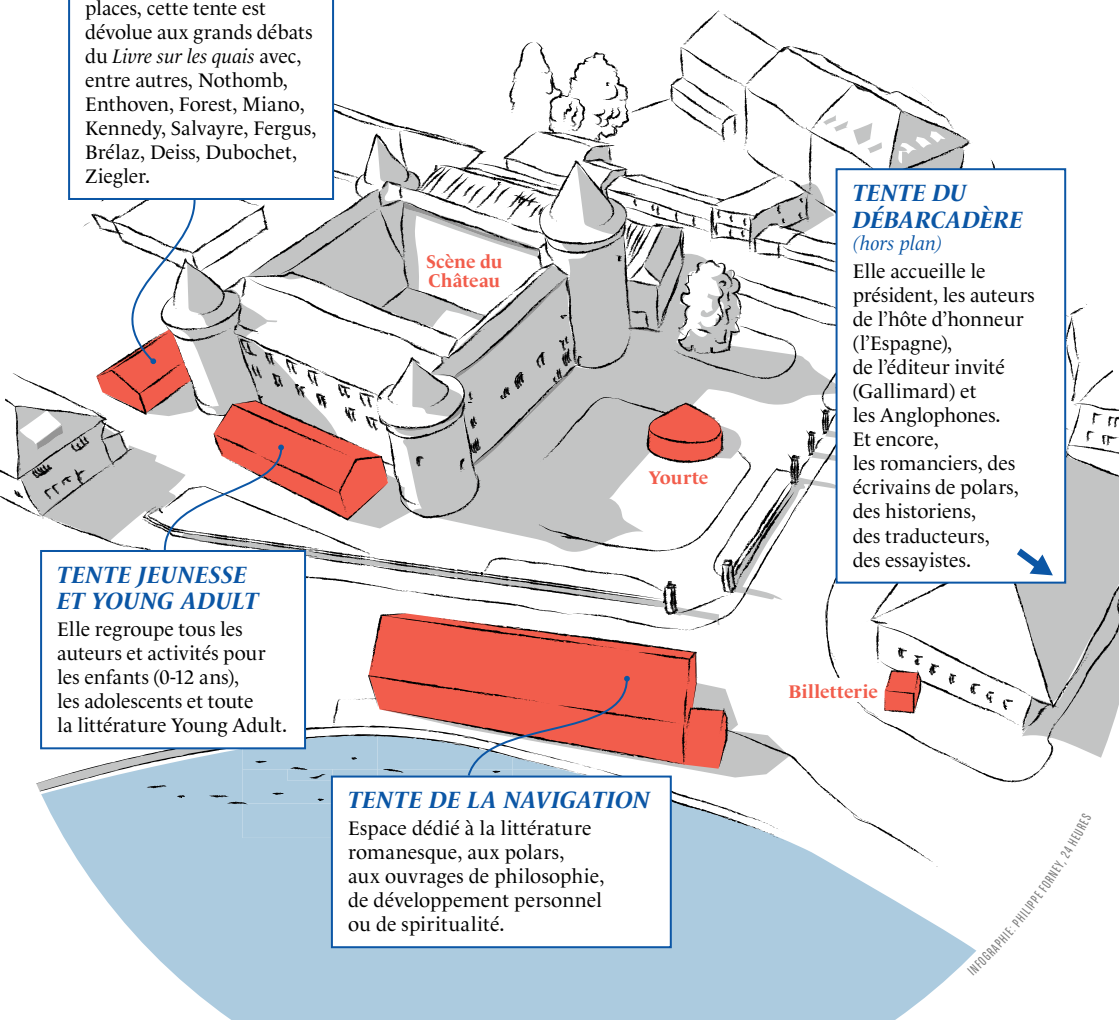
places, cette tente est dévolue aux grands débats du *Livre sur les quais* avec, entre autres, Nothomb, Enthoven, Forest, Miano, Kennedy, Salvayre, Fergus, Brélaz, Deiss, Dubochet, Ziegler.

Scène du Château

TENTE DU DÉBARCADÈRE
(hors plan)
Elle accueille le président, les auteurs de l'hôte d'honneur (l'Espagne), de l'éditeur invité (Gallimard) et les Anglophones. Et encore, les romanciers, des écrivains de polars, des historiens, des traducteurs, des essayistes.

Yourte

TENTE JEUNESSE ET YOUNG ADULT
Elle regroupe tous les auteurs et activités pour les enfants (0-12 ans), les adolescents et toute la littérature Young Adult.

Billetterie

TENTE DE LA NAVIGATION
Espace dédié à la littérature romanesque, aux polars, aux ouvrages de philosophie, de développement personnel ou de spiritualité.

INFOGRAPHIE: PHILIPPE FORNEY, 24 HEURES